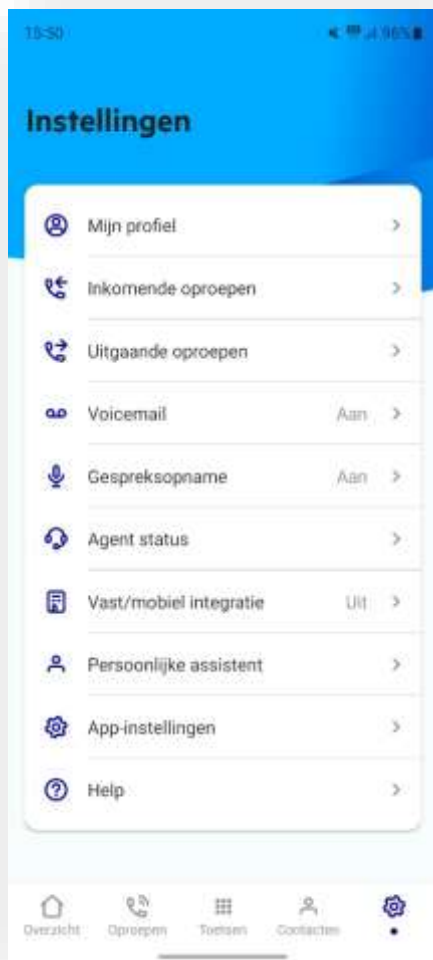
15:50

96%

Instellingen

Mijn profiel

Inkomende oproepen

Uitgaande oproepen

Voicemail Aan

Gespreksopname Aan

Agent status

Vast/mobiel integratie Uit

Persoonlijke assistent

App-instellingen

Help

Overzicht Oproepen Toetsen Contacten